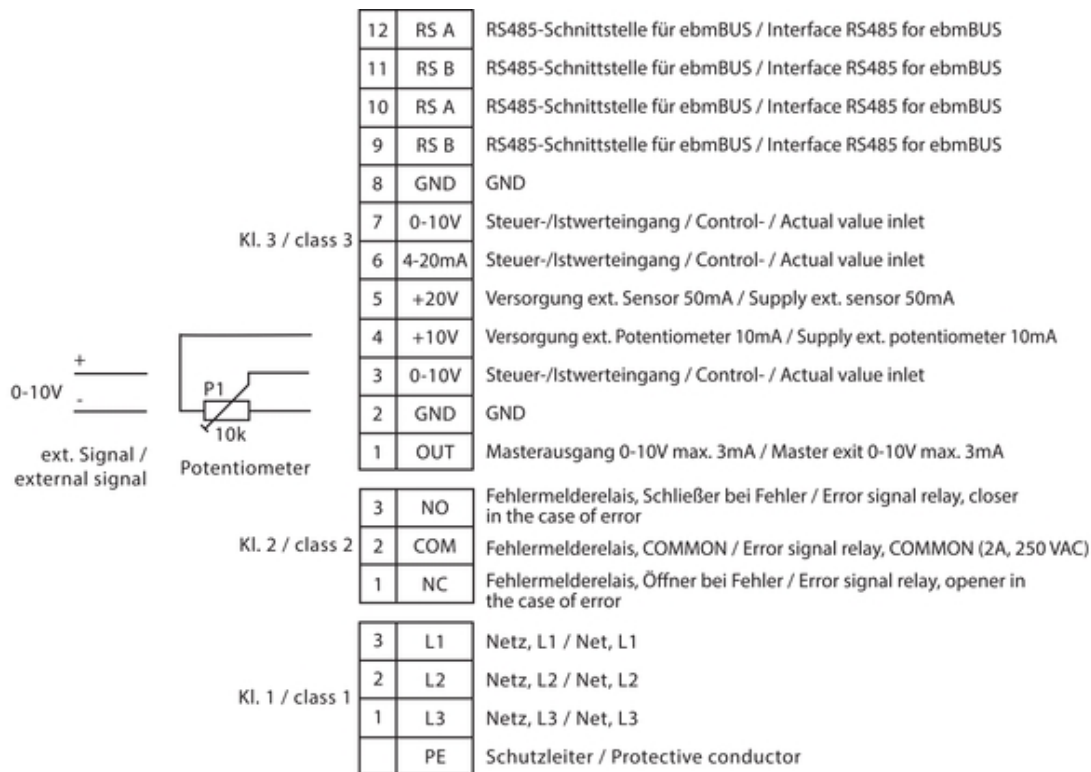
Kl. 3 / class 3

| | | |
|---|---|---|
| 12 | RS A | RS485-Schnittstelle für ebmBUS / Interface RS485 for ebmBUS |
| 11 | RS B | RS485-Schnittstelle für ebmBUS / Interface RS485 for ebmBUS |
| 10 | RS A | RS485-Schnittstelle für ebmBUS / Interface RS485 for ebmBUS |
| 9 | RS B | RS485-Schnittstelle für ebmBUS / Interface RS485 for ebmBUS |
| 8 | GND | GND |
| 7 | 0-10V | Steuer-/Istwerteingang / Control- / Actual value inlet |
| 6 | 4-20mA | Steuer-/Istwerteingang / Control- / Actual value inlet |
| 5 | +20V | Versorgung ext. Sensor 50mA / Supply ext. sensor 50mA |
| 4 | +10V | Versorgung ext. Potentiometer 10mA / Supply ext. potentiometer 10mA |
| 3 | 0-10V | Steuer-/Istwerteingang / Control- / Actual value inlet |
| 2 | GND | GND |
| 1 | OUT | Masterausgang 0-10V max. 3mA / Master exit 0-10V max. 3mA |

0-10V + -
ext. Signal / external signal

P1
10k
Potentiometer

Kl. 2 / class 2

| | | |
|---|---|---|
| 3 | NO | Fehlermelderelais, Schließer bei Fehler / Error signal relay, closer in the case of error |
| 2 | COM | Fehlermelderelais, COMMON / Error signal relay, COMMON (2A, 250 VAC) |
| 1 | NC | Fehlermelderelais, Öffner bei Fehler / Error signal relay, opener in the case of error |

Kl. 1 / class 1

| | | |
|---|---|---|
| 3 | L1 | Netz, L1 / Net, L1 |
| 2 | L2 | Netz, L2 / Net, L2 |
| 1 | L3 | Netz, L3 / Net, L3 |
| | PE | Schutzleiter / Protective conductor |